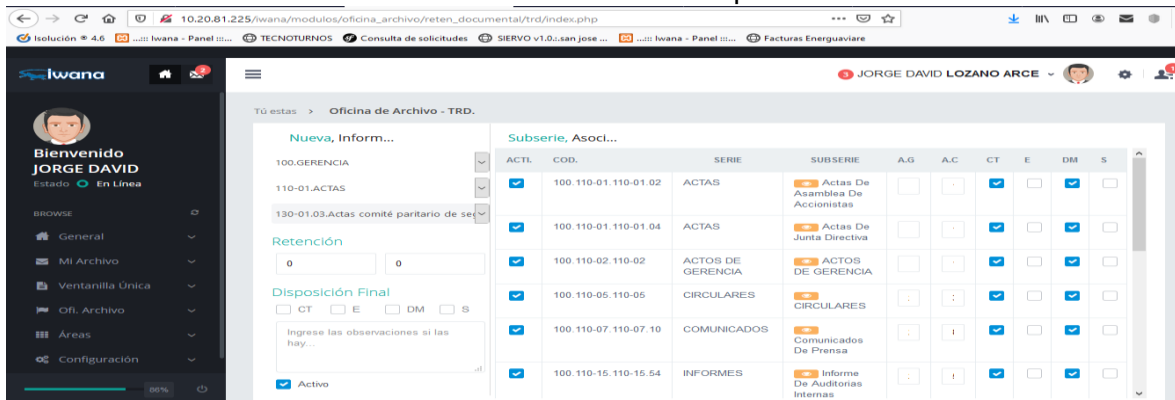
10.20.81.225/iwana/modulos/oficina_archivo/reten_documental/trd/index.php

Isolución ® 4.6 ...::: Iwana - Panel :::... TECNOTURNOS Consulta de solicitudes SIERVO v1.0.:.san jose ... ...::: Iwana - Panel :::... Facturas Energuaviare

Iwana

JORGE DAVID LOZANO ARCE

Bienvenido
JORGE DAVID
Estado En Línea

BROWSE
General
Mi Archivo
Ventanilla Única
Ofi. Archivo
Áreas
Configuración

86%

Tú estas > Oficina de Archivo - TRD.

Nueva, Inform...

100.GERENCIA
110-01.ACTAS
130-01.03.Actas comité paritario de se

Retención
0
0

Disposición Final
CT E DM S

Ingrese las observaciones si las hay...

Activo

Subserie, Asoci...

| ACTI. | COD. | SERIE | SUBSERIE | A.G | A.C | CT | E | DM | S |
|---|---|---|---|---|---|---|---|---|---|
| | 100.110-01.110-01.02 | ACTAS | Actas De Asamblea De Accionistas | | | | | | |
| | 100.110-01.110-01.04 | ACTAS | Actas De Junta Directiva | | | | | | |
| | 100.110-02.110-02 | ACTOS DE GERENCIA | ACTOS DE GERENCIA | | | | | | |
| | 100.110-05.110-05 | CIRCULARES | CIRCULARES | | | | | | |
| | 100.110-07.110-07.10 | COMUNICADOS | Comunicados De Prensa | | | | | | |
| | 100.110-15.110-15.54 | INFORMES | Informe De Auditorias Internas | | | | | | |